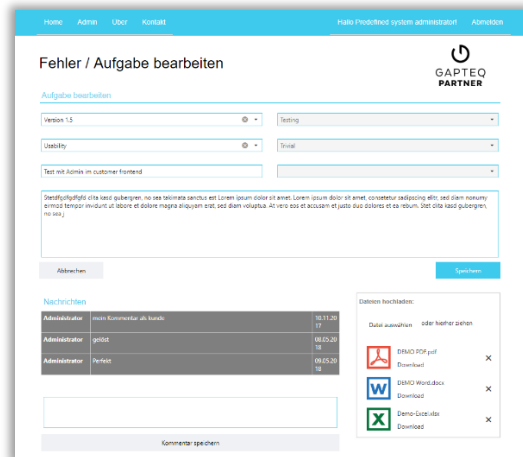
Home Admin Über Kontakt

Hallo Predefined system administrator! Abmelden

Fehler / Aufgabe bearbeiten

GAPTEQ PARTNER

Aufgabe bearbeiten

Version 1.5

Testing

Usability

Trivial

Test mit Admin im customer frontend

Stetdfgfdgfdfgfd clita kasd gubergren, no sea takimata sanctus est Lorem ipsum dolor sit amet. Lorem ipsum dolor sit amet, consetetur sadipscing elitr, sed diam nonumy eirmod tempor invidunt ut labore et dolore magna aliquyam erat, sed diam voluptua. At vero eos et accusam et justo duo dolores et ea rebum. Stet clita kasd gubergren, no sea j

Abbrechen

Speichern

Nachrichten

| Administrator | mein Kommentar als bundo | 10.11.2017 |
|---|---|---|
| Administrator | gelöst | 08.05.2018 |
| Administrator | Perfekt | 09.05.2018 |

Kommentar speichern

Dateien hochladen:

Datei auswählen oder hierher ziehen

DEMO PDF.pdf
Download

DEMO Word.docx
Download

Demo-Excel.xlsx
Download